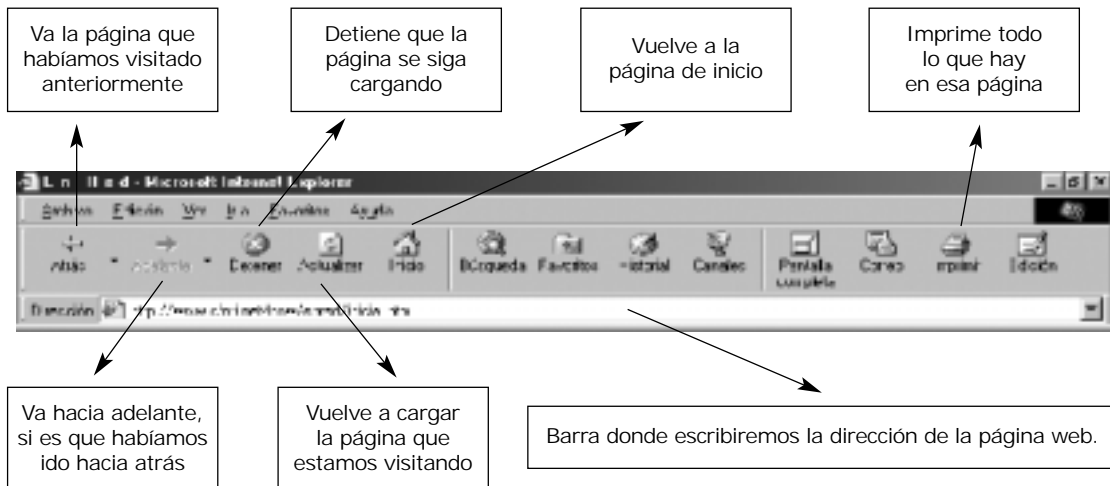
Va la página que habíamos visitado anteriormente

Detiene que la página se siga cargando

Vuelve a la página de inicio

Imprime todo lo que hay en esa página

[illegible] - Microsoft Internet Explorer

Archivo Edición Ver Ir a Favoritos Ayuda

Atrás Adelante Detener Actualizar Inicio Búsqueda Favoritos Historial Canales Pantalla completa Correo Imprimir Edición

Dirección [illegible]

Va hacia adelante, si es que habíamos ido hacia atrás

Vuelve a cargar la página que estamos visitando

Barra donde escribiremos la dirección de la página web.